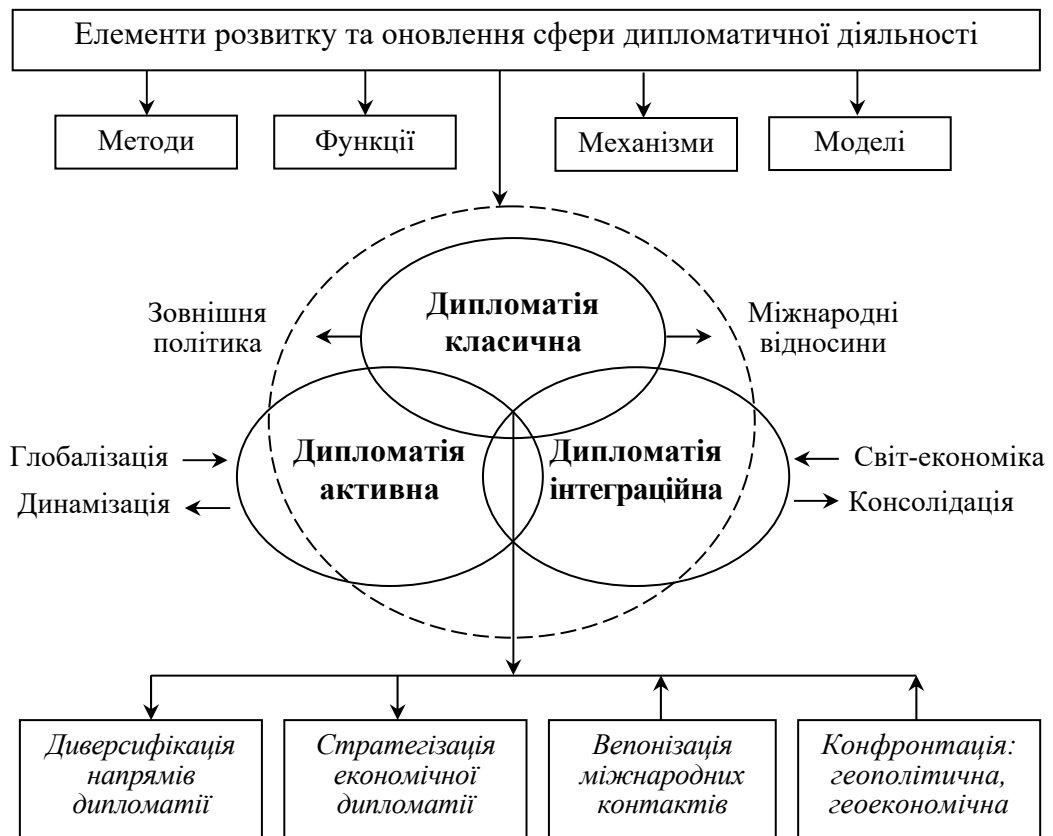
Елементи розвитку та оновлення сфери дипломатичної діяльності

Методи

Функції

Механізми

Моделі

Зовнішня політика

Дипломатія класична

Міжнародні відносини

Глобалізація

Динамізація

Дипломатія активна

Дипломатія інтеграційна

Світ-економіка

Консолідація

*Диверсифікація напрямів дипломатії*

*Стратегізація економічної дипломатії*

*Вепонізація міжнародних контактів*

*Конфронтація: геополітична, геоекономічна*